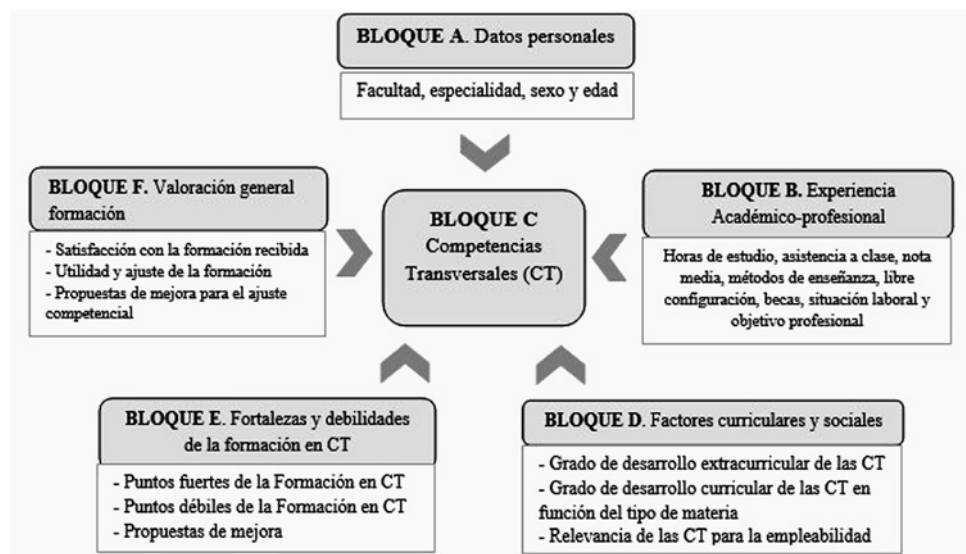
**BLOQUE A**. Datos personales

Facultad, especialidad, sexo y edad

**BLOQUE F.** Valoración general formación

- Satisfacción con la formación recibida
- Utilidad y ajuste de la formación
- Propuestas de mejora para el ajuste competencial

**BLOQUE C** Competencias Transversales (CT)

**BLOQUE B.** Experiencia Académico-profesional

Horas de estudio, asistencia a clase, nota media, métodos de enseñanza, libre configuración, becas, situación laboral y objetivo profesional

**BLOQUE E.** Fortalezas y debilidades de la formación en CT

- Puntos fuertes de la Formación en CT
- Puntos débiles de la Formación en CT
- Propuestas de mejora

**BLOQUE D.** Factores curriculares y sociales

- Grado de desarrollo extracurricular de las CT
- Grado de desarrollo curricular de las CT en función del tipo de materia
- Relevancia de las CT para la empleabilidad